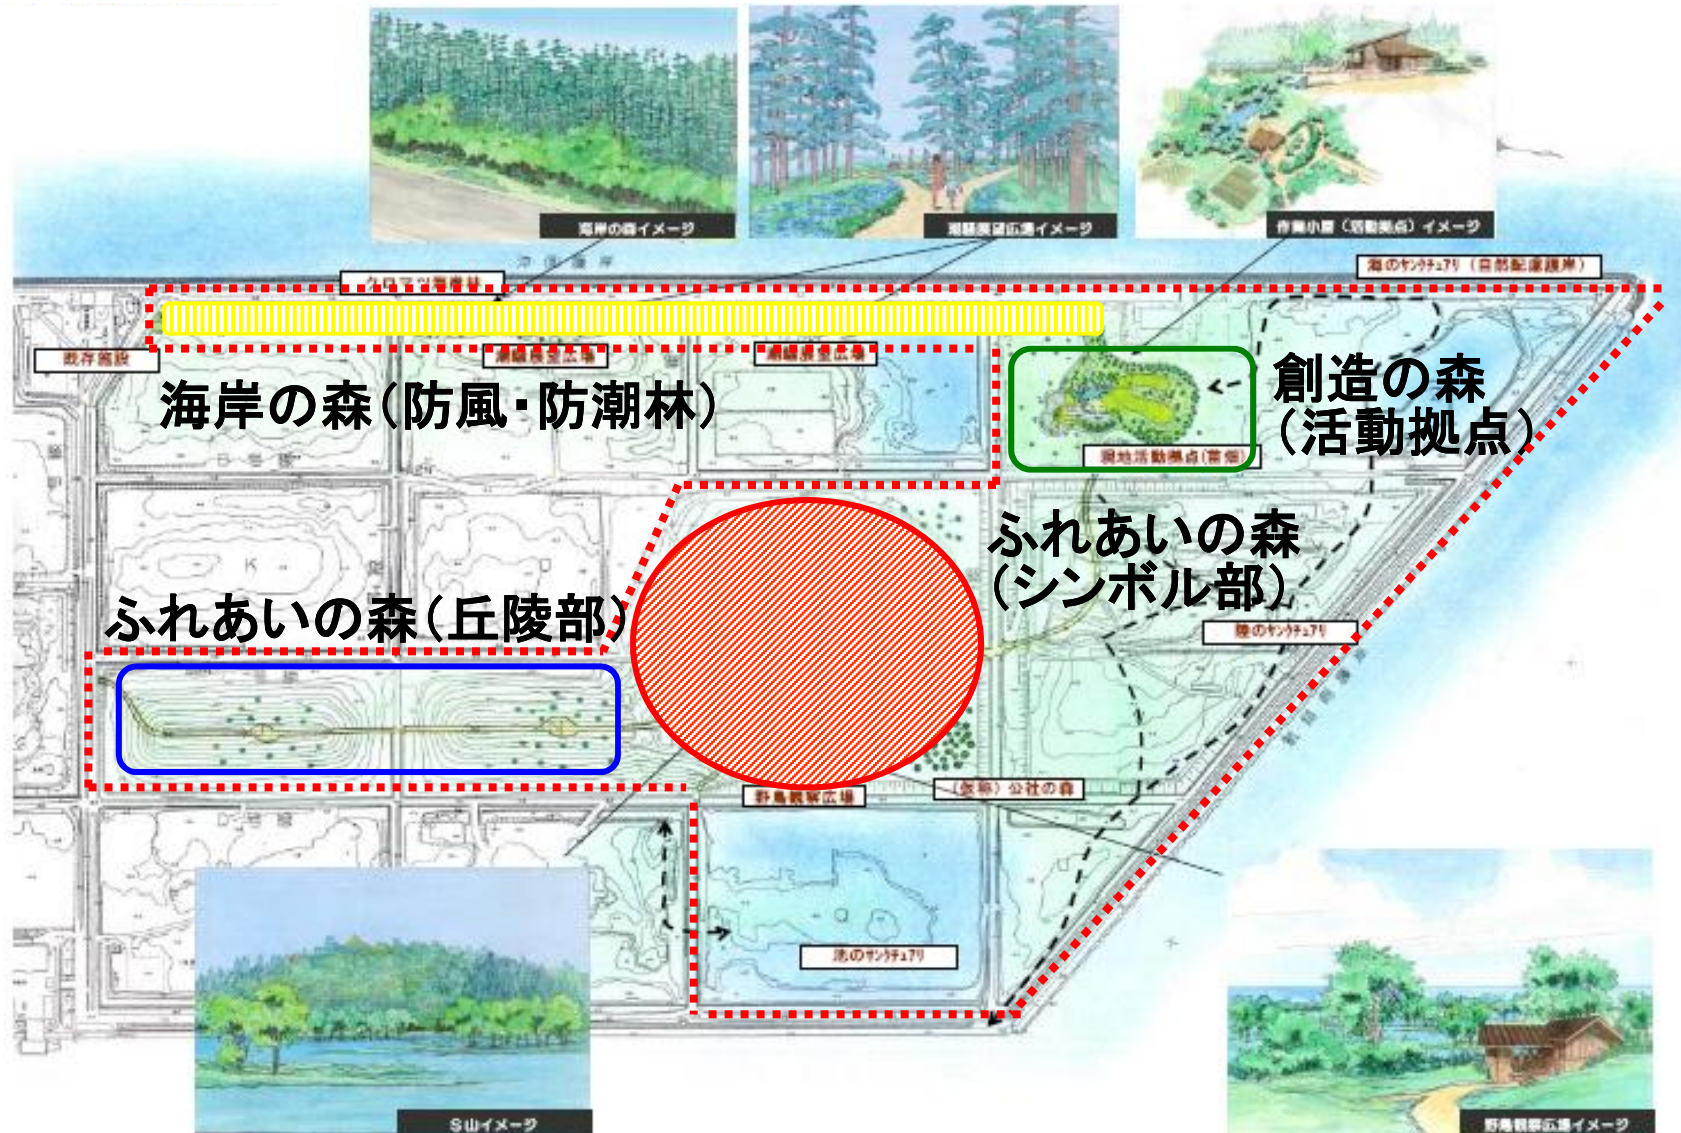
海岸の森イメージ

湖畔展望広場イメージ

作業小屋（活動拠点）イメージ

クロマツ海岸林

海のサンクチュアリ（自然配慮護岸）

既存施設

湖畔展望広場

湖畔展望広場

海岸の森（防風・防潮林）

創造の森
（活動拠点）

現地活動拠点（管理）

ふれあいの森
（シンボル部）

ふれあいの森（丘陵部）

陸のサンクチュアリ

野鳥観察広場

（仮称）公社の森

池のサンクチュアリ

S山イメージ

野鳥観察広場イメージ